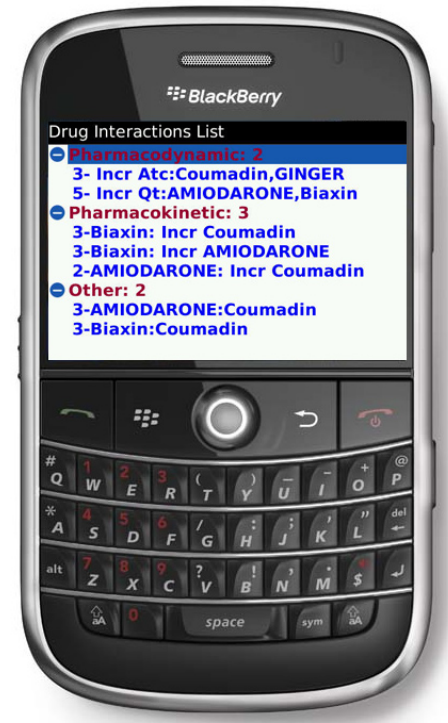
BlackBerry

Drug Interactions List
Pharmacodynamic: 2
3- Incr Atc:Coumadin,GINGER
5- Incr Qt:AMIODARONE,Biaxin
Pharmacokinetic: 3
3-Biaxin: Incr Coumadin
3-Biaxin: Incr AMIODARONE
2-AMIODARONE: Incr Coumadin
Other: 2
3-AMIODARONE:Coumadin
3-Biaxin:Coumadin

# 1 Q W 2 E 3 R ( T ) Y _ U - I + O @ P
* A 4 S 5 D 6 F / G : H ; J ' K " L del
alt 7 Z 8 X 9 C ? V ! B , N . M $
aA 0 space sym aA